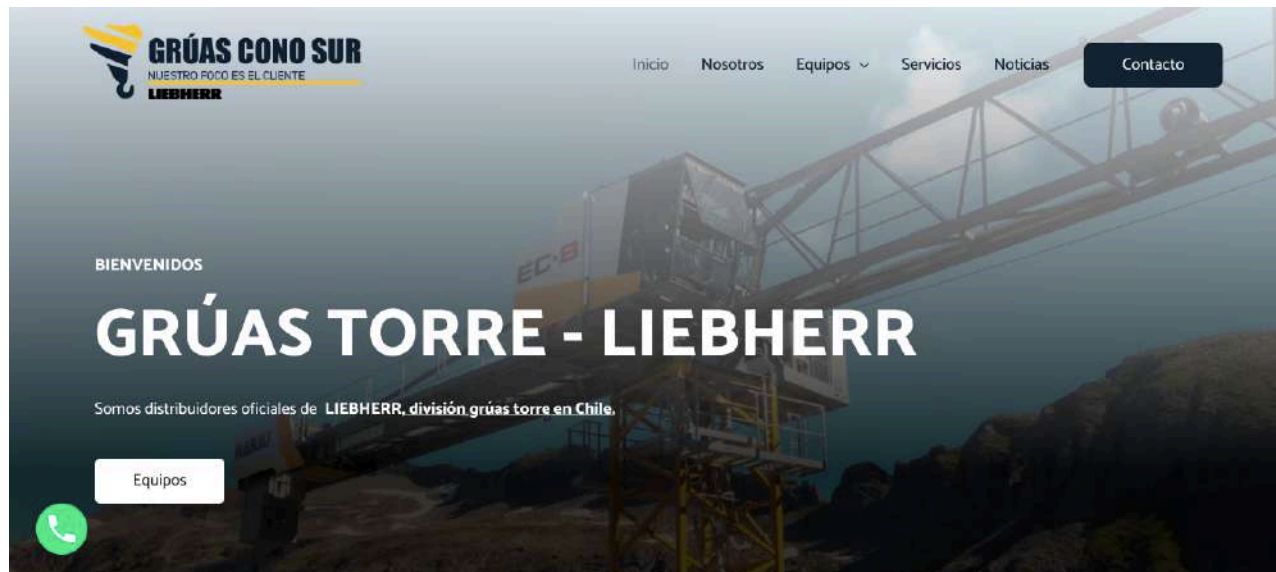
GRÚAS CONO SUR
NUESTRO FOCO ES EL CLIENTE
LIEBHERR

Inicio Nosotros Equipos Servicios Noticias Contacto

EC-B

BIENVENIDOS

GRÚAS TORRE - LIEBHERR

Somos distribuidores oficiales de LIEBHERR, división grúas torre en Chile.

Equipos